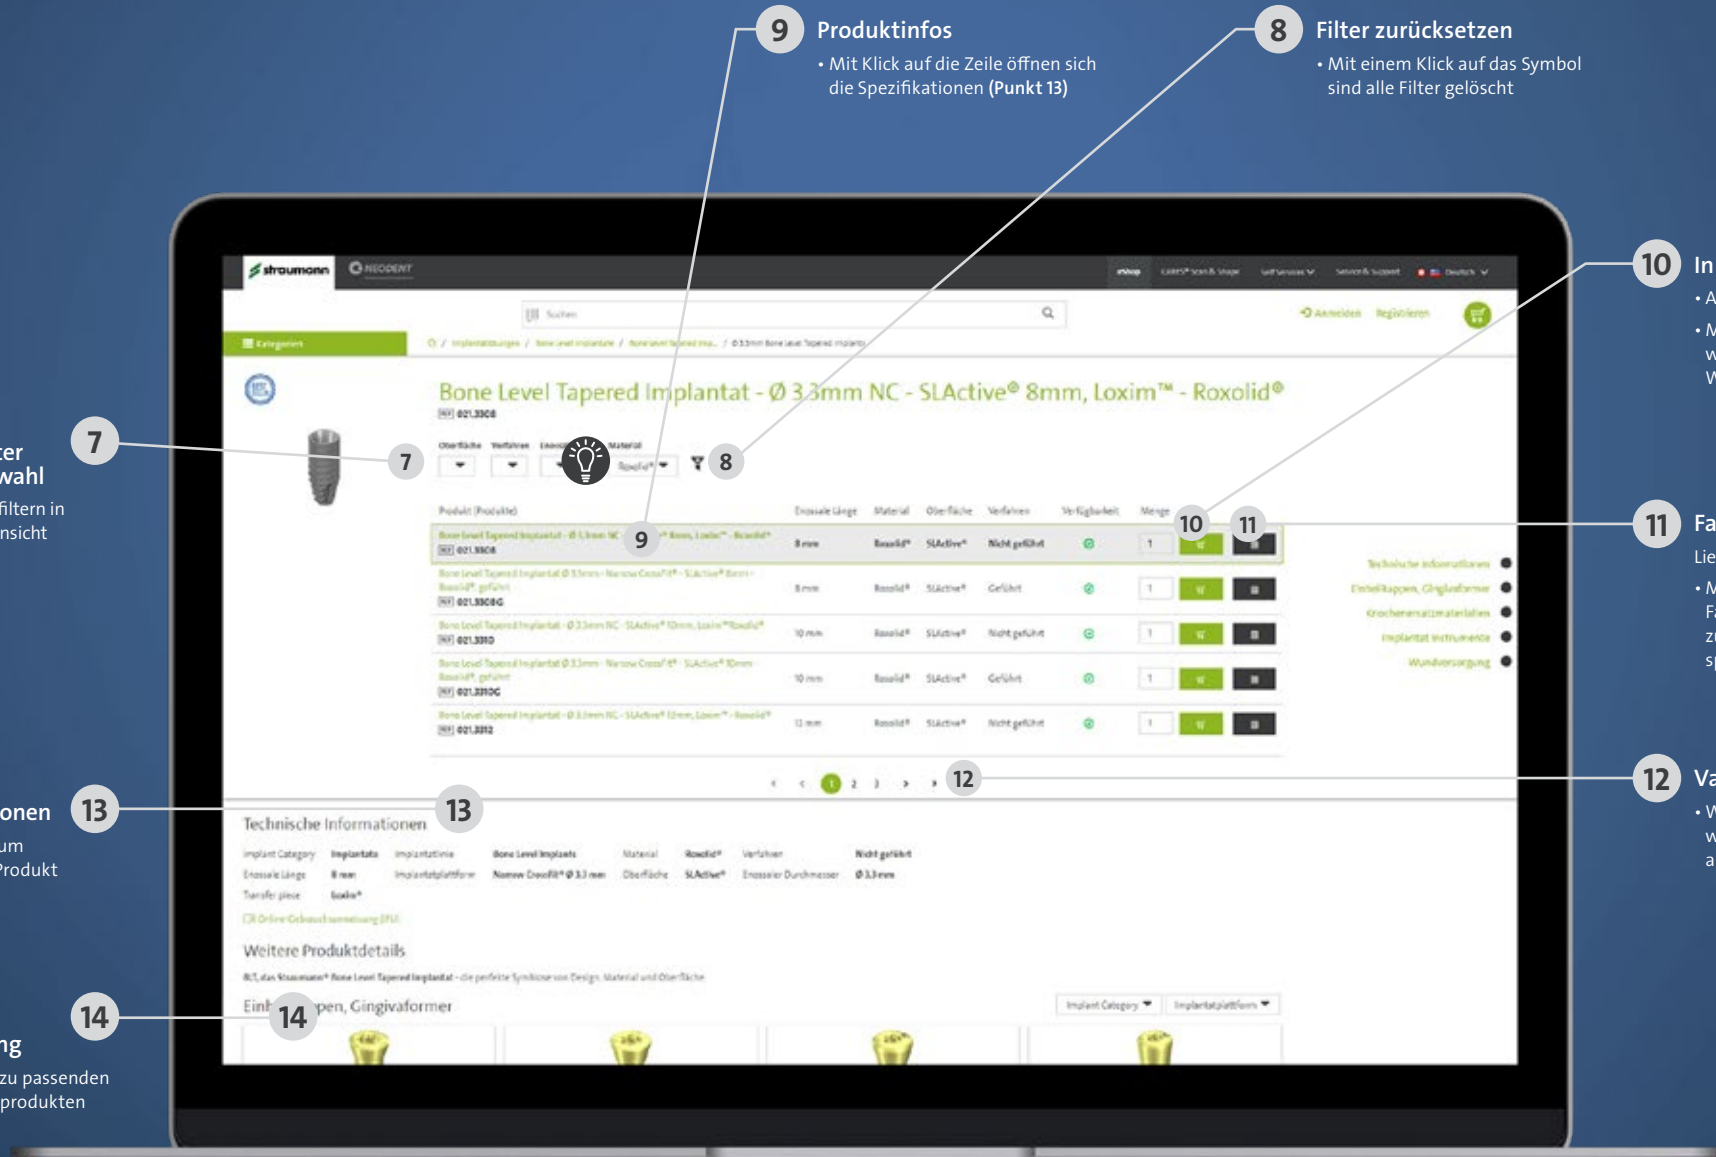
9 Produktinfos
• Mit Klick auf die Zeile öffnen sich die Spezifikationen **(Punkt 13)**

8 Filter zurücksetzen
• Mit einem Klick auf das Symbol sind alle Filter gelöscht

10 In
• A
• M w W

11 Fa
Lie
• M F z s

12 Va
• W w a

7
ter
wahl
filtern in
nsicht

13
onen
um
Produkt

14
ng
zu passenden
produkten

straumann NEODENT
eShop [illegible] Deutsch

Suchen
Anmelden Registrieren

Kategorien
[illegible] / Implantatlösungen / Bone Level Implantate / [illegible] / Ø 3.3mm Bone Level Tapered Implantat

Bone Level Tapered Implantat - Ø 3.3mm NC - SLActive® 8mm, Loxim™ - Roxolid®
021.3308

7
Oberfläche Verfahren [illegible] Material
Roxolid®
8

Produkt (Produkte) | Enossale Länge | Material | Oberfläche | Verfahren | Verfügbarkeit | Menge
Bone Level Tapered Implantat - Ø 3.3mm NC 9 8mm, Loxim™ - Roxolid® 021.3308 | 8 mm | Roxolid® | SLActive® | Nicht geführt | | 1 10 11
Bone Level Tapered Implantat Ø 3.3mm - Narrow CrossFit® - SLActive® 8mm - Roxolid®, geführt 021.3308G | 8 mm | Roxolid® | SLActive® | Geführt | | 1
Bone Level Tapered Implantat - Ø 3.3mm NC - SLActive® 10mm, Loxim™ Roxolid® 021.3310 | 10 mm | Roxolid® | SLActive® | Nicht geführt | | 1
Bone Level Tapered Implantat Ø 3.3mm - Narrow CrossFit® - SLActive® 10mm Roxolid®, geführt 021.3310G | 10 mm | Roxolid® | SLActive® | Geführt | | 1
Bone Level Tapered Implantat - Ø 3.3mm NC - SLActive® 12mm, Loxim™ - Roxolid® 021.3312 | 12 mm | Roxolid® | SLActive® | Nicht geführt | | 1

Technische Informationen
Einheilkappen, Gingivaformer
Knochenersatzmaterialien
Implantat Instrumente
Wundversorgung

1 2 3 12

Technische Informationen 13
Implant Category Implantate Implantatlinie Bone Level Implants Material Roxolid® Verfahren Nicht geführt
Enossale Länge 8 mm Implantatplattform Narrow CrossFit® Ø 3.3 mm Oberfläche SLActive® Enossaler Durchmesser Ø 3.3 mm
Transfer piece Loxim®
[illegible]

Weitere Produktdetails
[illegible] Bone Level Tapered Implantat - die perfekte Symbiose von Design, Material und Oberfläche

Einh 14 pen, Gingivaformer
Implant Category Implantatplattform